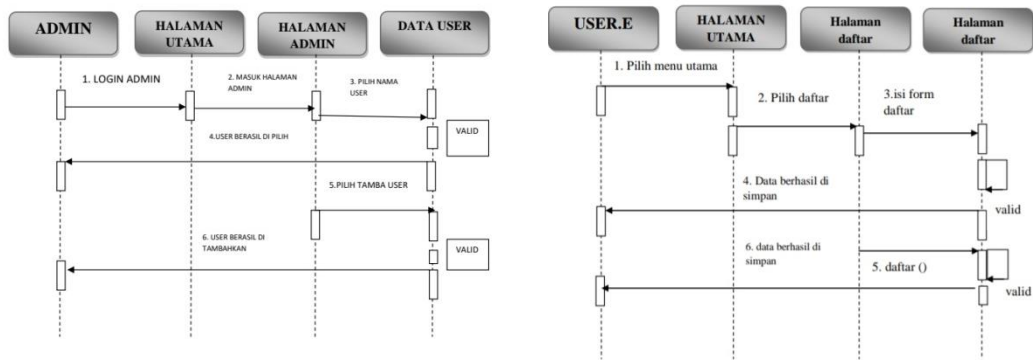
ADMIN

HALAMAN UTAMA

HALAMAN ADMIN

DATA USER

1. LOGIN ADMIN

2. MASUK HALAMAN ADMIN

3. PILIH NAMA USER

VALID

4.USER BERASIL DI PILIH

5.PILIH TAMBA USER

6. USER BERASIL DI TAMBAHKAN

VALID

USER.E

HALAMAN UTAMA

Halaman daftar

Halaman daftar

1. Pilih menu utama

2. Pilih daftar

3.isi form daftar

4. Data berhasil di simpan

valid

6. data berhasil di simpan

5. daftar ()

valid